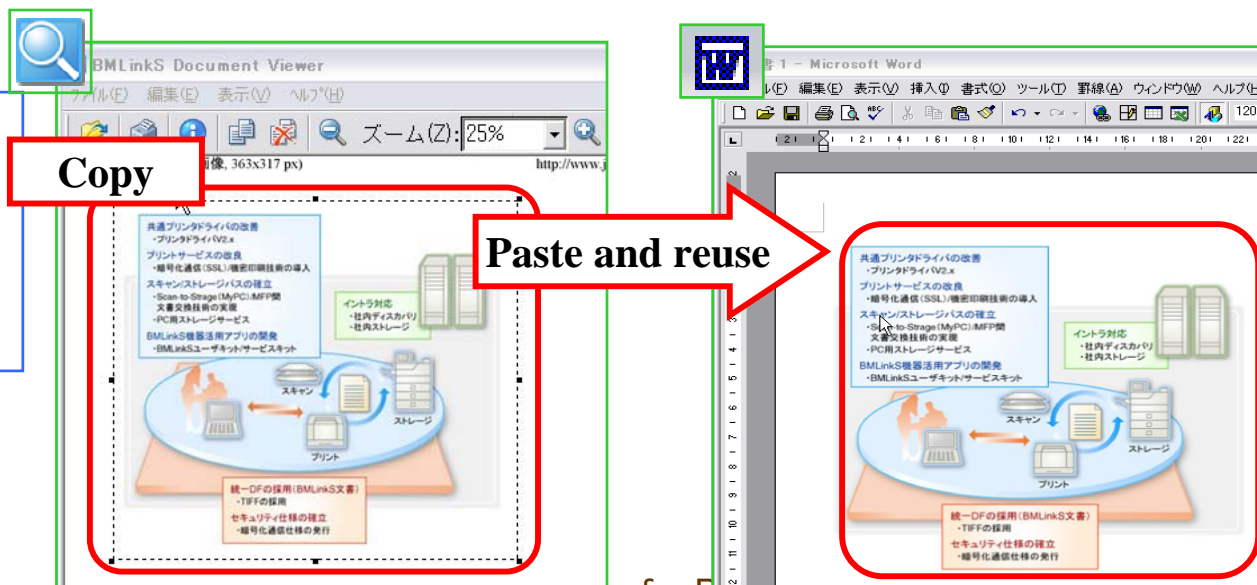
BMLinkS Document Viewer

ファイル(F) 編集(E) 表示(V) ヘルプ(H)

ズーム(Z): 25%

Copy

画像, 363x317 px) http://www.j

共通プリンタドライバの改善
・プリンタドライバV2.x
プリントサービスの改良
・暗号化通信(SSL)/機密印刷技術の導入
スキャン/ストレージパスの確立
・Scan-to-Strage(MyPC)/MFP間文書交換技術の実現
・PC用ストレージサービス
BMLinkS機器活用アプリの開発
・BMLinkSユーザキット/サービスキット
イントラ対応
・社内ディスカバリ
・社内ストレージ
スキャナ
ストレージ
プリント
統一DFの採用(BMLinkS文書)
・TIFFの採用
セキュリティ仕様の確立
・暗号化通信仕様の発行

Paste and reuse

書 1 - Microsoft Word

ル(F) 編集(E) 表示(V) 挿入(I) 書式(O) ツール(T) 罫線(A) ウィンドウ(W) ヘルプ(H)

共通プリンタドライバの改善
・プリンタドライバV2.x
プリントサービスの改良
・暗号化通信(SSL)/機密印刷技術の導入
スキャン/ストレージパスの確立
・Scan-to-Strage(MyPC)/MFP間文書交換技術の実現
・PC用ストレージサービス
BMLinkS機器活用アプリの開発
・BMLinkSユーザキット/サービスキット
イントラ対応
・社内ディスカバリ
・社内ストレージ
スキャナ
ストレージ
プリント
統一DFの採用(BMLinkS文書)
・TIFFの採用
セキュリティ仕様の確立
・暗号化通信仕様の発行